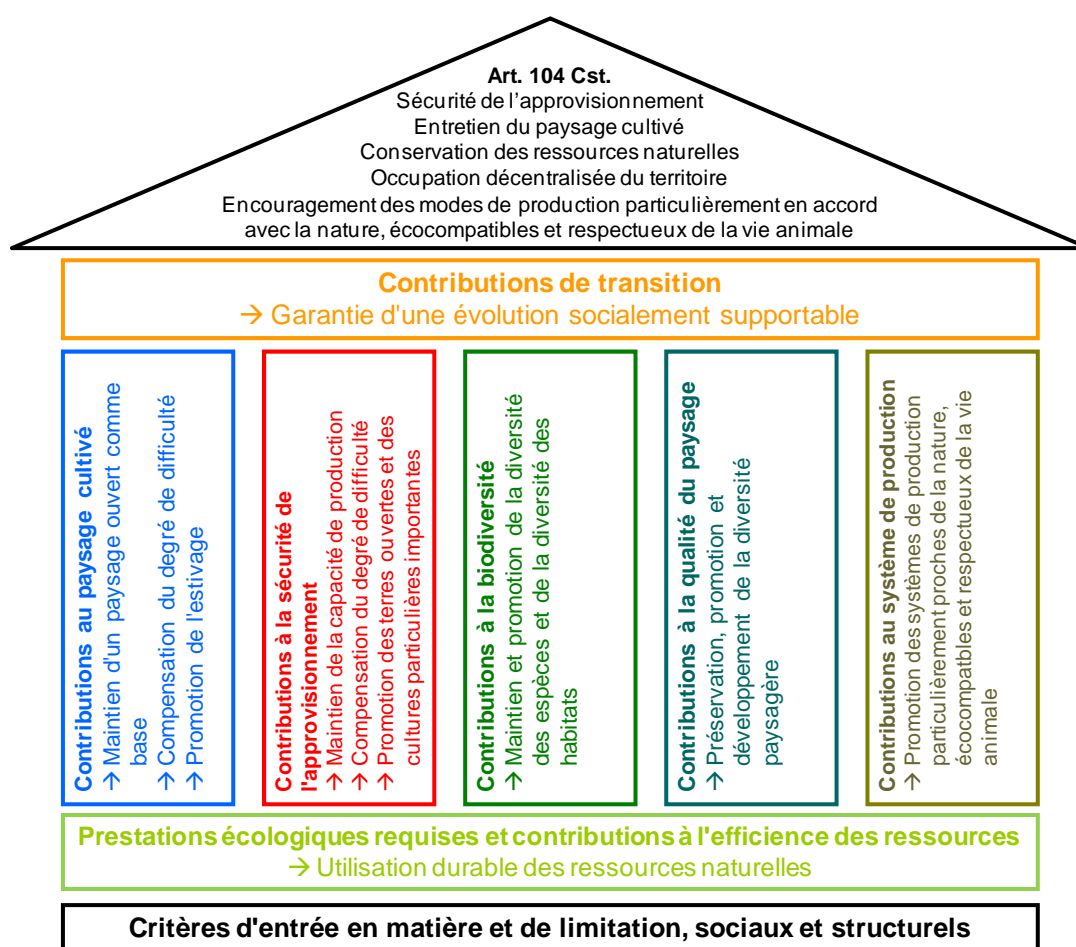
Art. 104 Cst.
Sécurité de l'approvisionnement
Entretien du paysage cultivé
Conservation des ressources naturelles
Occupation décentralisée du territoire
Encouragement des modes de production particulièrement en accord avec la nature, écocompatibles et respectueux de la vie animale

Contributions de transition
→ Garantie d'une évolution socialement supportable

Contributions au paysage cultivé
→ Maintien d'un paysage ouvert comme base
→ Compensation du degré de difficulté
→ Promotion de l'estivage

Contributions à la sécurité de l'approvisionnement
→ Maintien de la capacité de production
→ Compensation du degré de difficulté
→ Promotion des terres ouvertes et des cultures particulières importantes

Contributions à la biodiversité
→ Maintien et promotion de la diversité des espèces et de la diversité des habitats

Contributions à la qualité du paysage
→ Préservation, promotion et développement de la diversité paysagère

Contributions au système de production
→ Promotion des systèmes de production particulièrement proches de la nature, écocompatbles et respectueux de la vie animale

Prestations écologiques requises et contributions à l'efficience des ressources
→ Utilisation durable des ressources naturelles

Critères d'entrée en matière et de limitation, sociaux et structurels